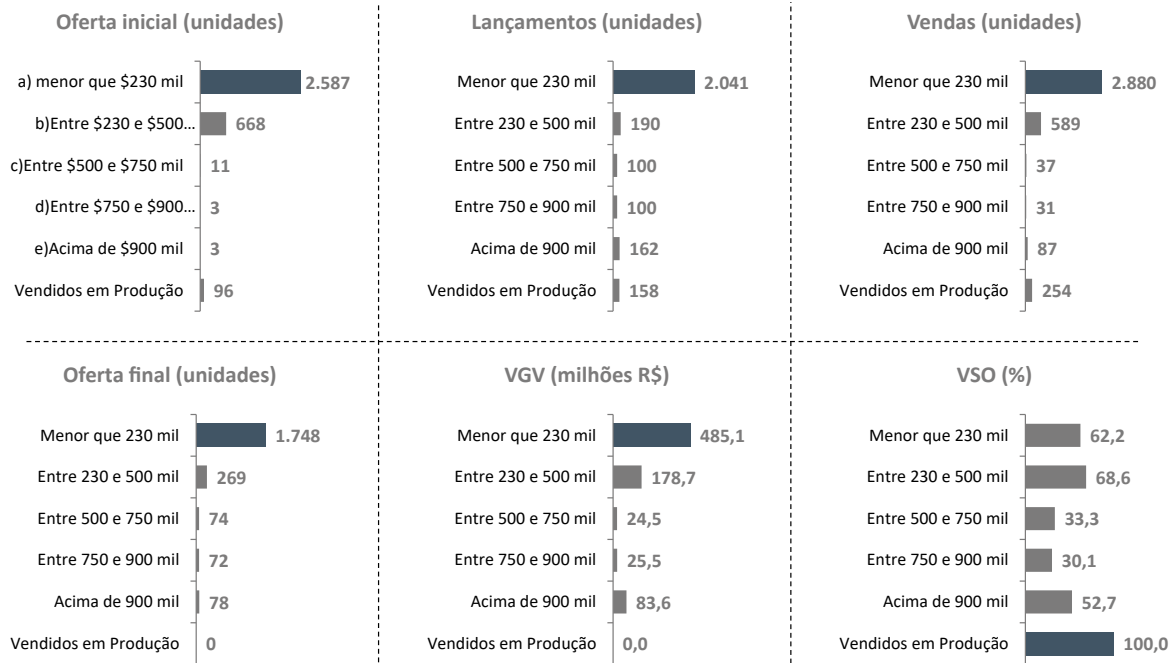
Oferta inicial (unidades)

| | |
|---|---|
| a) menor que \$230 mil | 2.587 |
| b)Entre \$230 e \$500... | 668 |
| c)Entre \$500 e \$750 mil | 11 |
| d)Entre \$750 e \$900... | 3 |
| e)Acima de \$900 mil | 3 |
| Vendidos em Produção | 96 |

Lançamentos (unidades)

| | |
|---|---|
| Menor que 230 mil | 2.041 |
| Entre 230 e 500 mil | 190 |
| Entre 500 e 750 mil | 100 |
| Entre 750 e 900 mil | 100 |
| Acima de 900 mil | 162 |
| Vendidos em Produção | 158 |

Vendas (unidades)

| | |
|---|---|
| Menor que 230 mil | 2.880 |
| Entre 230 e 500 mil | 589 |
| Entre 500 e 750 mil | 37 |
| Entre 750 e 900 mil | 31 |
| Acima de 900 mil | 87 |
| Vendidos em Produção | 254 |

Oferta final (unidades)

| | |
|---|---|
| Menor que 230 mil | 1.748 |
| Entre 230 e 500 mil | 269 |
| Entre 500 e 750 mil | 74 |
| Entre 750 e 900 mil | 72 |
| Acima de 900 mil | 78 |
| Vendidos em Produção | 0 |

VGV (milhões R\$)

| | |
|---|---|
| Menor que 230 mil | 485,1 |
| Entre 230 e 500 mil | 178,7 |
| Entre 500 e 750 mil | 24,5 |
| Entre 750 e 900 mil | 25,5 |
| Acima de 900 mil | 83,6 |
| Vendidos em Produção | 0,0 |

VSO (%)

| | |
|---|---|
| Menor que 230 mil | 62,2 |
| Entre 230 e 500 mil | 68,6 |
| Entre 500 e 750 mil | 33,3 |
| Entre 750 e 900 mil | 30,1 |
| Acima de 900 mil | 52,7 |
| Vendidos em Produção | 100,0 |